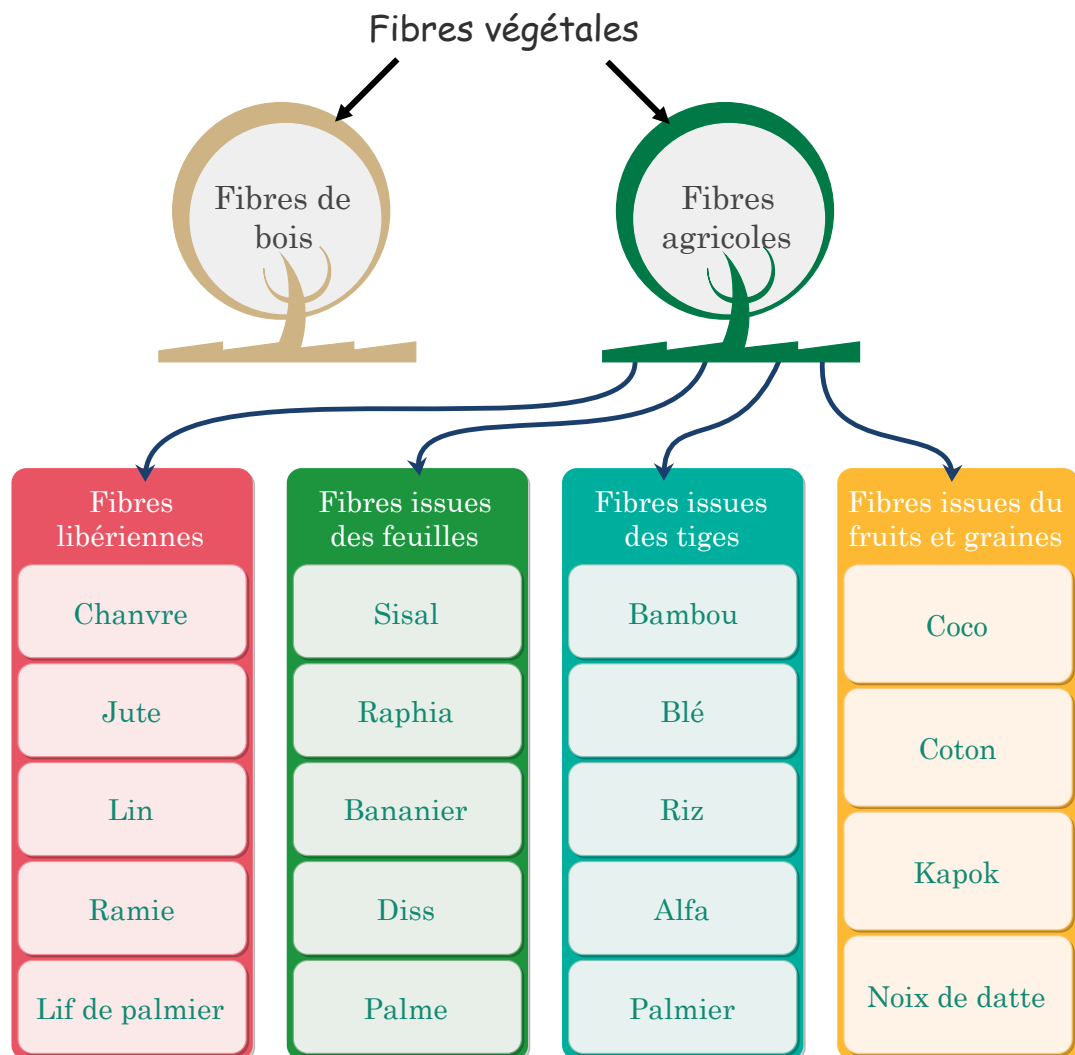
Fibres végétales

Fibres de bois

Fibres agricoles

Fibres libériennes

Chanvre

Jute

Lin

Ramie

Lif de palmier

Fibres issues des feuilles

Sisal

Raphia

Bananier

Diss

Palme

Fibres issues des tiges

Bambou

Blé

Riz

Alfa

Palmier

Fibres issues du fruits et graines

Coco

Coton

Kapok

Noix de datte